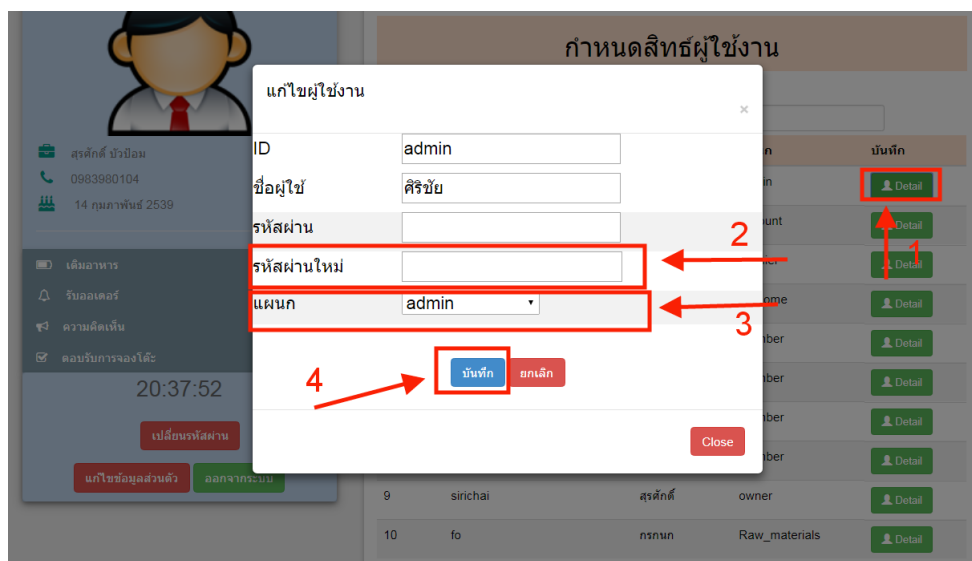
สุรศักดิ์ บัวป้อม
0983980104
14 กุมภาพันธ์ 2539

เติมอาหาร
รับออเดอร์
ความคิดเห็น
ตอบรับการจองโต๊ะ

20:37:52

เปลี่ยนรหัสผ่าน
แก้ไขข้อมูลส่วนตัว
ออกจากระบบ

กำหนดสิทธ์ผู้ใช้งาน

แก้ไขผู้ใช้งาน
×

ID admin
ชื่อผู้ใช้ ศิริชัย
รหัสผ่าน
รหัสผ่านใหม่
แผนก admin

บันทึก
ยกเลิก

Close

บันทึก
Detail
Detail
Detail
Detail
Detail
Detail
Detail
Detail
Detail
Detail

9 sirichai สุรศักดิ์ owner
10 fo กรกนก Raw_materials

1
2
3
4